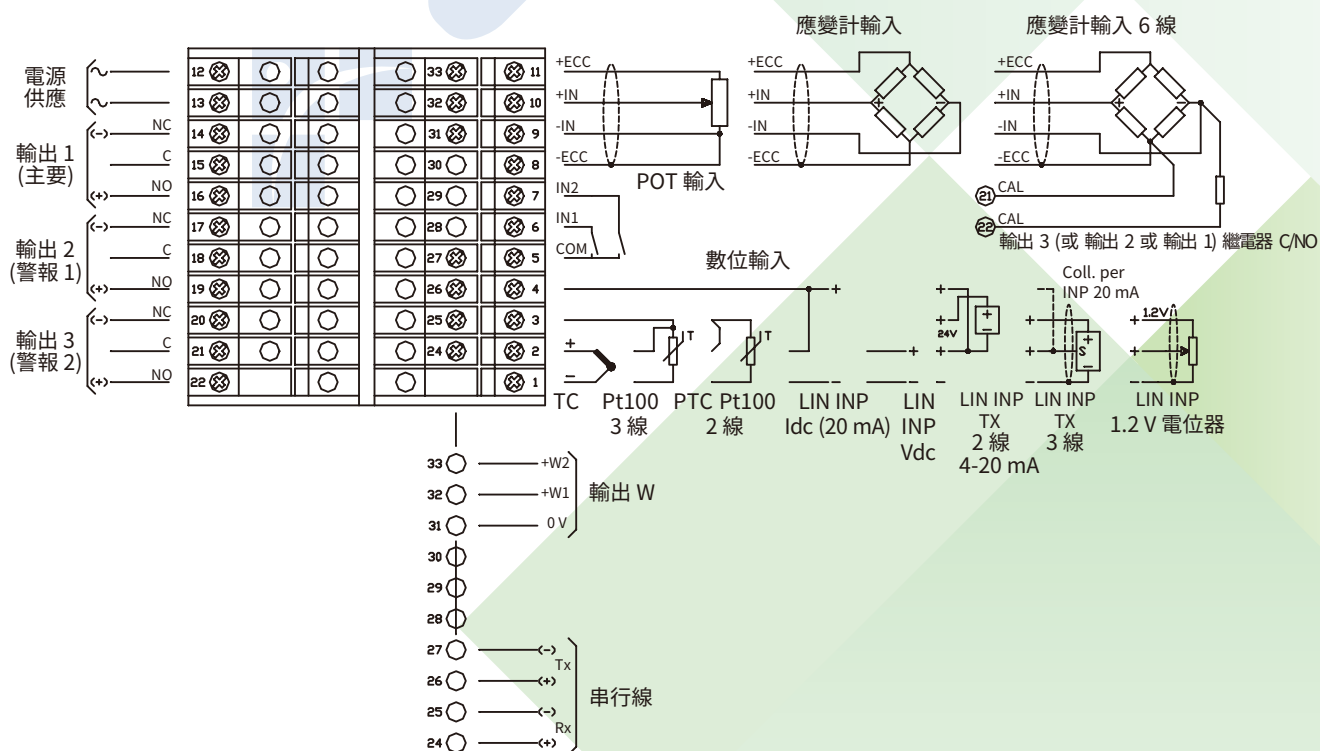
應變計輸入

應變計輸入 6 線

電源供應

輸出 1 (主要)

輸出 2 (警報 1)

輸出 3 (警報 2)

(-) NC
C
(+) NO
(-) NC
C
(+) NO
(-) NC
C
(+) NO

12 13 14 15 16 17 18 19 20 21 22
33 32 31 30 29 28 27 26 25 24
11 10 9 8 7 6 5 4 3 2 1

+ECC
+IN
-IN
-ECC
POT 輸入

+ECC
+IN
-IN
-ECC

+ECC
+IN
-IN
-ECC
21 CAL
22 CAL
輸出 3 (或 輸出 2 或 輸出 1) 繼電器 C/NO

IN2
IN1
COM
數位輸入

Coll. per INP 20 mA
24V
1.2V

TC Pt100 3 線 PTC Pt100 2 線 LIN INP Idc (20 mA) LIN INP Vdc LIN INP TX 2 線 4-20 mA LIN INP TX 3 線 LIN INP 1.2 V 電位器

33 +W2
32 +W1
31 0 V
輸出 W
30
29
28
27 (-) Tx
26 (+)
25 (-) Rx
24 (+)
串行線